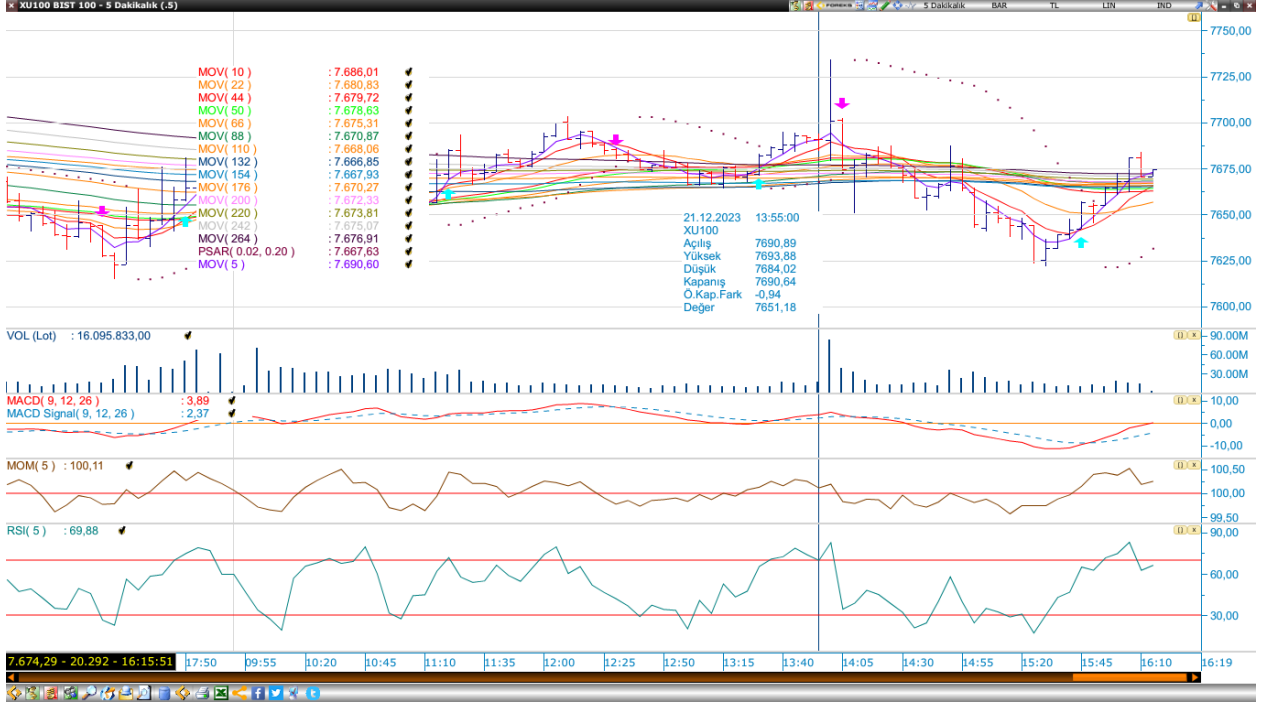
XU100 BIST 100 - 5 Dakikalık (.5)

5 Dakikalık BAR TL LIN IND

MOV( 10 ) : 7.686,01
MOV( 22 ) : 7.680,83
MOV( 44 ) : 7.679,72
MOV( 50 ) : 7.678,63
MOV( 66 ) : 7.675,31
MOV( 88 ) : 7.670,87
MOV( 110 ) : 7.668,06
MOV( 132 ) : 7.666,85
MOV( 154 ) : 7.667,93
MOV( 176 ) : 7.670,27
MOV( 200 ) : 7.672,33
MOV( 220 ) : 7.673,81
MOV( 242 ) : 7.675,07
MOV( 264 ) : 7.676,91
PSAR( 0.02, 0.20 ) : 7.667,63
MOV( 5 ) : 7.690,60

21.12.2023 13:55:00
XU100
Açılış 7690,89
Yüksek 7693,88
Düşük 7684,02
Kapanış 7690,64
Ö.Kap.Fark -0,94
Değer 7651,18

7750,00
7725,00
7700,00
7675,00
7650,00
7625,00
7600,00

VOL (Lot) : 16.095.833,00
90.00M
60.00M
30.00M

MACD( 9, 12, 26 ) : 3,89
MACD Signal( 9, 12, 26 ) : 2,37
10,00
0,00
-10,00

MOM( 5 ) : 100,11
100,50
100,00
99,50

RSI( 5 ) : 69,88
90,00
60,00
30,00

7.674,29 - 20.292 - 16:15:51 17:50 09:55 10:20 10:45 11:10 11:35 12:00 12:25 12:50 13:15 13:40 14:05 14:30 14:55 15:20 15:45 16:10 16:19